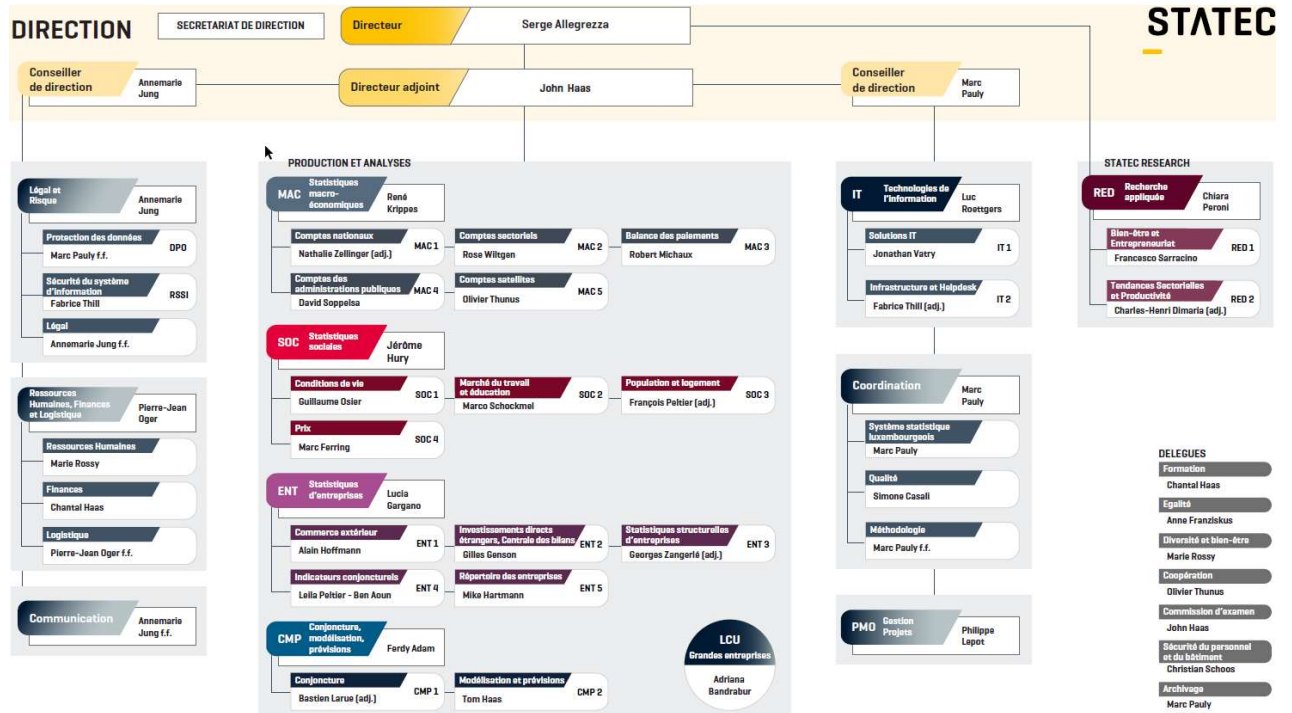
DIRECTION

SECRETARIAT DE DIRECTION

Directeur
Serge Allegrezza

STATEC

Conseiller de direction
Annemarie Jung

Directeur adjoint
John Haas

Conseiller de direction
Marc Pauly

Légal et Risque
Annemarie Jung

Protection des données
DPO
Marc Pauly f.f.

Sécurité du système d'information
RSSI
Fabrice Thill

Légal
Annemarie Jung f.f.

Ressources Humaines, Finances et Logistique
Pierre-Jean Oger

Ressources Humaines
Marie Rossy

Finances
Chantal Haas

Logistique
Pierre-Jean Oger f.f.

Communication
Annemarie Jung f.f.

PRODUCTION ET ANALYSES

MAC Statistiques macro-économiques
René Krippes

Comptes nationaux
MAC 1
Nathalie Zellinger (adj.)

Comptes sectoriels
MAC 2
Rose Wiltgen

Balance des paiements
MAC 3
Robert Michaux

Comptes des administrations publiques
MAC 4
David Soppelsa

Comptes satellites
MAC 5
Olivier Thunus

SOC Statistiques sociales
Jérôme Hury

Conditions de vie
SOC 1
Guillaume Osier

Marché du travail et éducation
SOC 2
Marco Schockmel

Population et logement
SOC 3
François Peltier (adj.)

Prix
SOC 4
Marc Ferring

ENT Statistiques d'entreprises
Lucia Gargano

Commerce extérieur
ENT 1
Alain Hoffmann

Investissements directs étrangers, Centrale des bilans
ENT 2
Gilles Genson

Statistiques structurelles d'entreprises
ENT 3
Georges Zangerlé (adj.)

Indicateurs conjoncturels
ENT 4
Leila Peltier - Ben Aoun

Répertoire des entreprises
ENT 5
Mike Hartmann

CMP Conjoncture, modélisation, prévisions
Ferdy Adam

Conjoncture
CMP 1
Bastien Larue (adj.)

Modélisation et prévisions
CMP 2
Tom Haas

LCU
Grandes entreprises
Adriana Bandrabur

IT Technologies de l'information
Luc Roettgers

Solutions IT
IT 1
Jonathan Vatry

Infrastructure et Helpdesk
IT 2
Fabrice Thill (adj.)

Coordination
Marc Pauly

Système statistique luxembourgeois
Marc Pauly

Qualité
Simone Casali

Méthodologie
Marc Pauly f.f.

PMO Gestion Projets
Philippe Lepot

STATEC RESEARCH

RED Recherche appliquée
Chiara Peroni

Bien-être et Entrepreneuriat
RED 1
Francesco Sarracino

Tendances Sectorielles et Productivité
RED 2
Charles-Henri Dimaria (adj.)

DELEGUES
Formation
Chantal Haas
Egalité
Anne Franziskus
Diversité et bien-être
Marie Rossy
Coopération
Olivier Thunus
Commission d'examen
John Haas
Sécurité du personnel et du bâtiment
Christian Schoos
Archivage
Marc Pauly